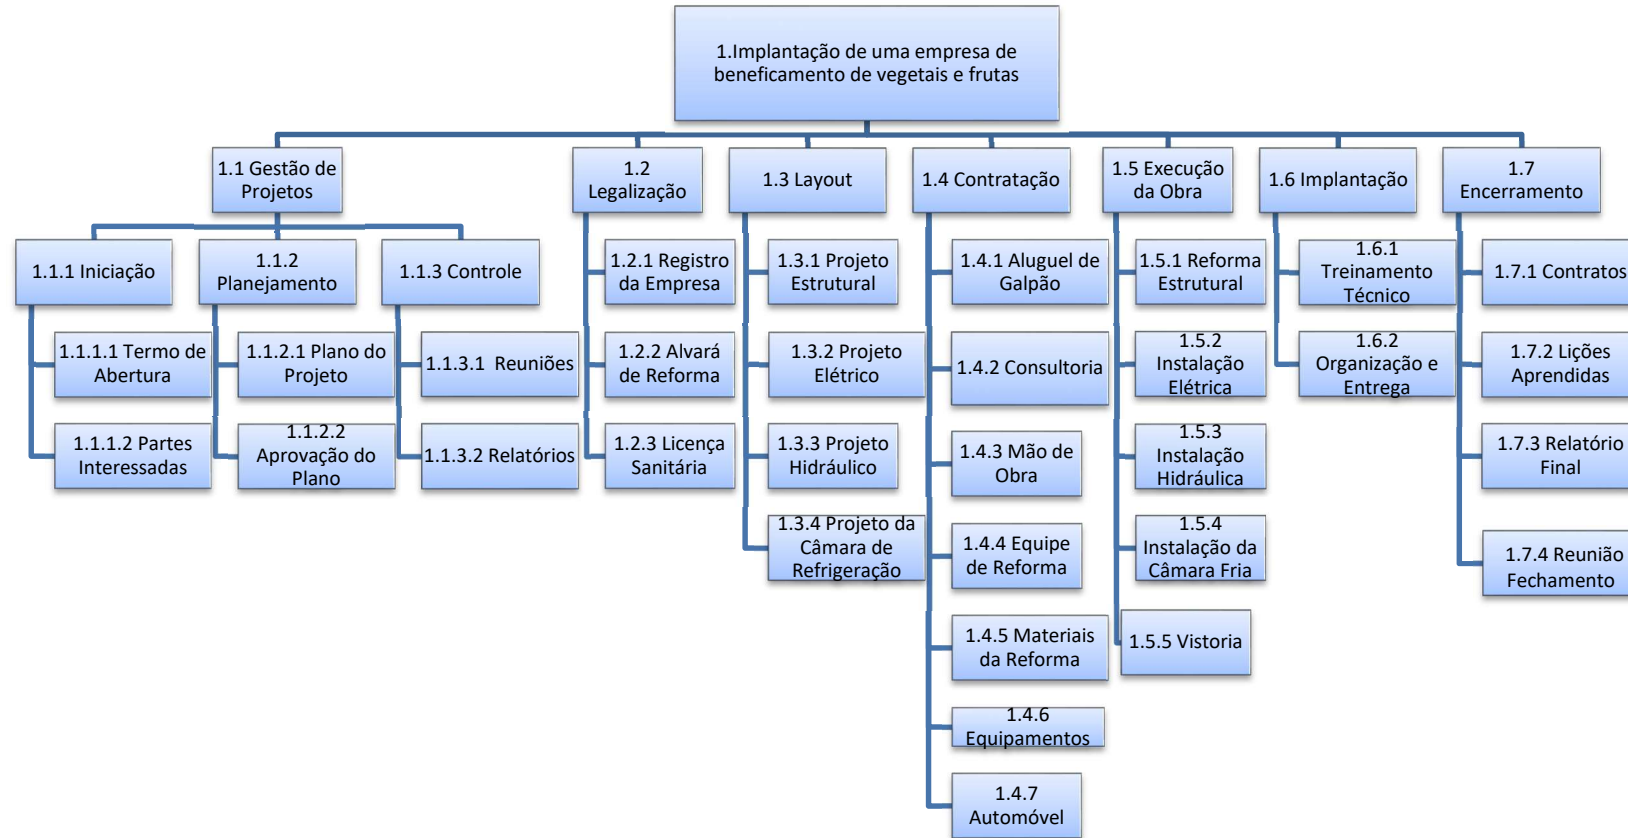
1.Implantação de uma empresa de beneficamento de vegetais e frutas

1.1 Gestão de Projetos

1.1.1 Iniciação

1.1.1.1 Termo de Abertura

1.1.1.2 Partes Interessadas

1.1.2 Planejamento

1.1.2.1 Plano do Projeto

1.1.2.2 Aprovação do Plano

1.1.3 Controle

1.1.3.1 Reuniões

1.1.3.2 Relatórios

1.2 Legalização

1.2.1 Registro da Empresa

1.2.2 Alvará de Reforma

1.2.3 Licença Sanitária

1.3 Layout

1.3.1 Projeto Estrutural

1.3.2 Projeto Elétrico

1.3.3 Projeto Hidráulico

1.3.4 Projeto da Câmara de Refrigeração

1.4 Contratação

1.4.1 Aluguel de Galpão

1.4.2 Consultoria

1.4.3 Mão de Obra

1.4.4 Equipe de Reforma

1.4.5 Materiais da Reforma

1.4.6 Equipamentos

1.4.7 Automóvel

1.5 Execução da Obra

1.5.1 Reforma Estrutural

1.5.2 Instalação Elétrica

1.5.3 Instalação Hidráulica

1.5.4 Instalação da Câmara Fria

1.5.5 Vistoria

1.6 Implantação

1.6.1 Treinamento Técnico

1.6.2 Organização e Entrega

1.7 Encerramento

1.7.1 Contratos

1.7.2 Lições Aprendidas

1.7.3 Relatório Final

1.7.4 Reunião Fechamento